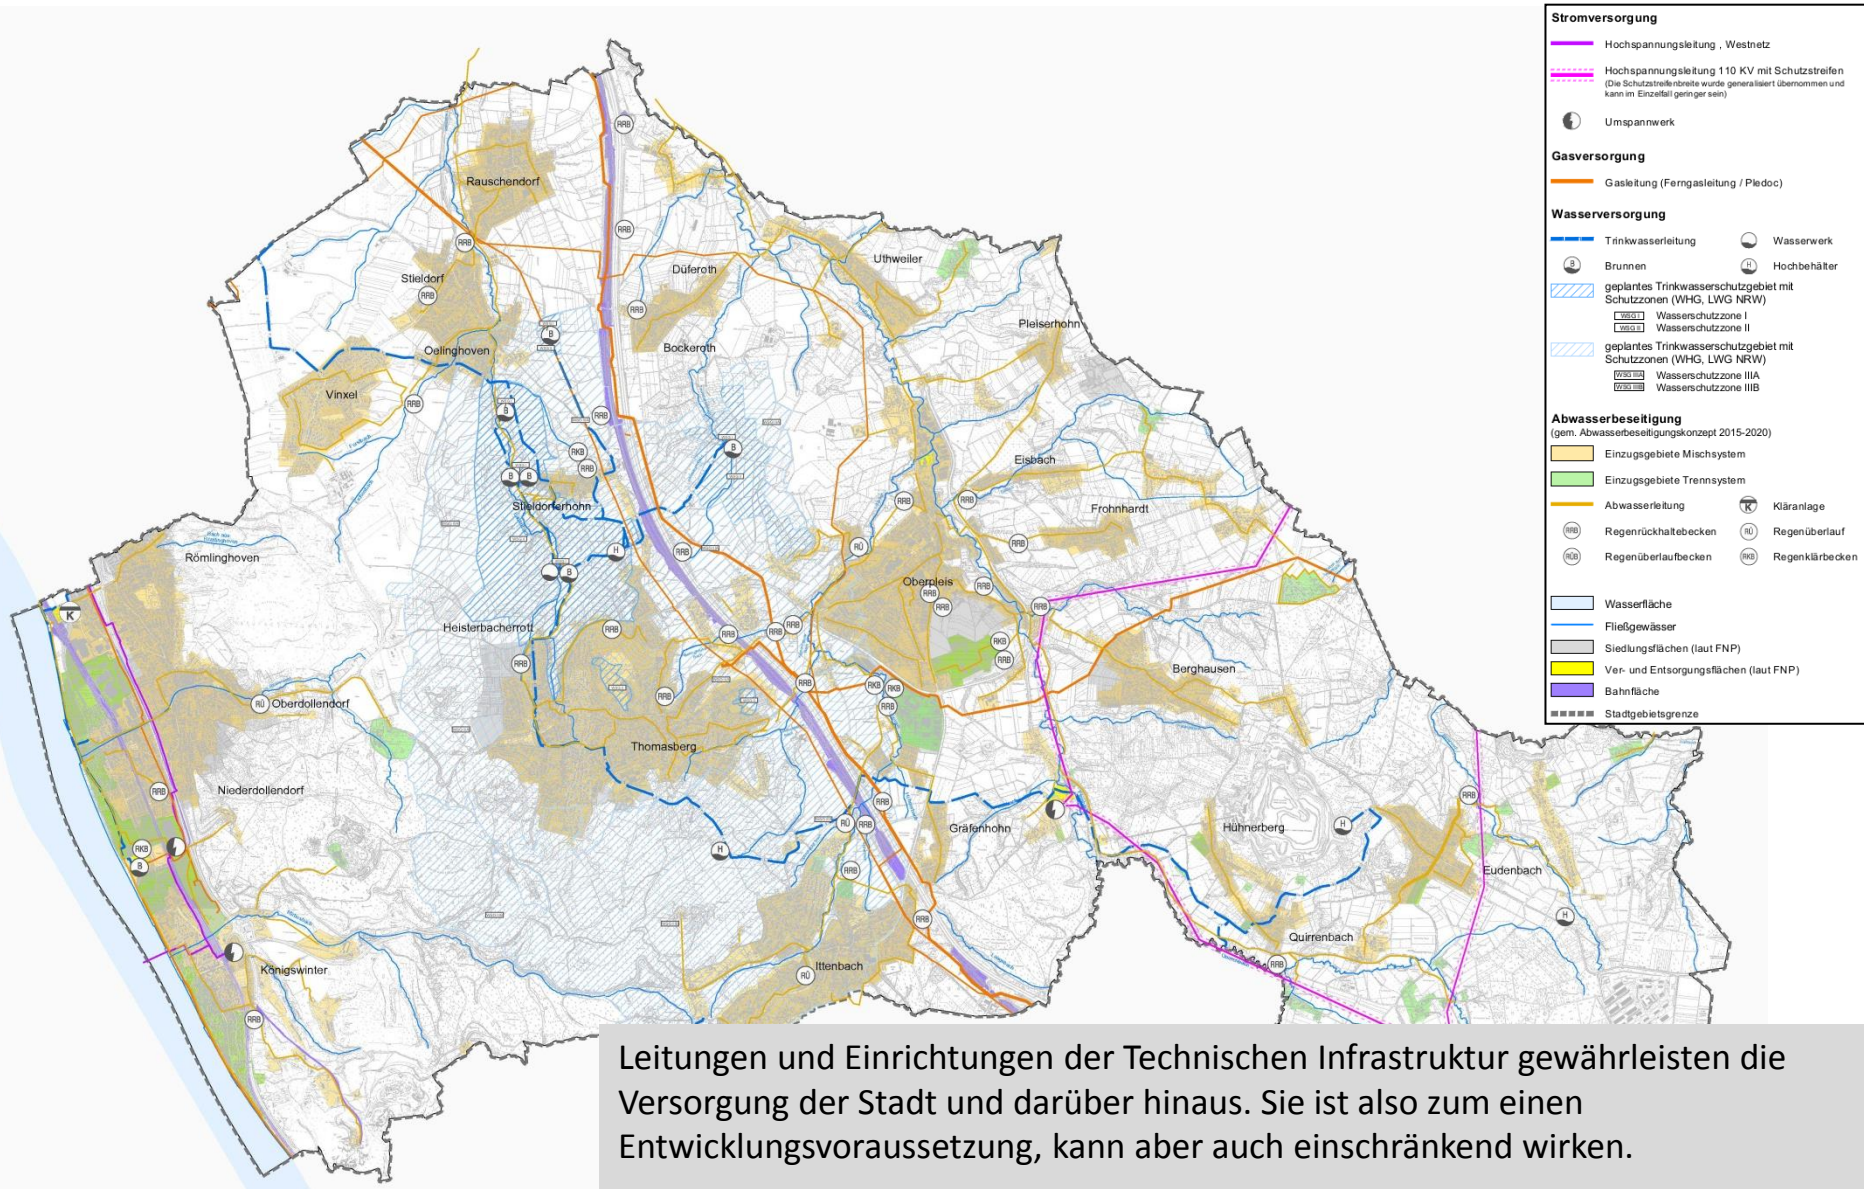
Stromversorgung
Hochspannungsleitung , Westnetz
Hochspannungsleitung 110 KV mit Schutzstreifen (Die Schutzstreifenbreite wurde generalisiert übernommen und kann im Einzelfall geringer sein)
Umspannwerk

Gasversorgung
Gasleitung (Ferngasleitung / Pledoc)

Wasserversorgung
Trinkwasserleitung
Wasserwerk
Brunnen
Hochbehälter
geplantes Trinkwasserschutzgebiet mit Schutzzonen (WHG, LWG NRW)
WSG I Wasserschutzzone I
WSG II Wasserschutzzone II
geplantes Trinkwasserschutzgebiet mit Schutzzonen (WHG, LWG NRW)
WSG IIIA Wasserschutzzone IIIA
WSG IIIB Wasserschutzzone IIIB

Abwasserbeseitigung
(gem. Abwasserbeseitigungskonzept 2015-2020)
Einzugsgebiete Mischsystem
Einzugsgebiete Trennsystem
Abwasserleitung
Kläranlage
Regenrückhaltebecken
Regenüberlauf
Regenüberlaufbecken
Regenklärbecken

Wasserfläche
Fließgewässer
Siedlungsflächen (laut FNP)
Ver- und Entsorgungsflächen (laut FNP)
Bahnfläche
Stadtgebietsgrenze

Rauschendorf
Stieldorf
Düferoth
Uthweiler
Oelinghoven
Bockeroth
Pleiserhohn
Vinxel
Eisbach
Stieldorferhohn
Frohnhardt
Römlinghoven
Oberpleis
Heisterbacherrott
Berghausen
Oberdollendorf
Thomasberg
Niederdollendorf
Gräfenhohn
Hühnerberg
Eudenbach
Quirrenbach
Königswinter
Ittenbach
K
B
H
RRB
RKB
RÜ

Leitungen und Einrichtungen der Technischen Infrastruktur gewährleisten die Versorgung der Stadt und darüber hinaus. Sie ist also zum einen Entwicklungsvoraussetzung, kann aber auch einschränkend wirken.